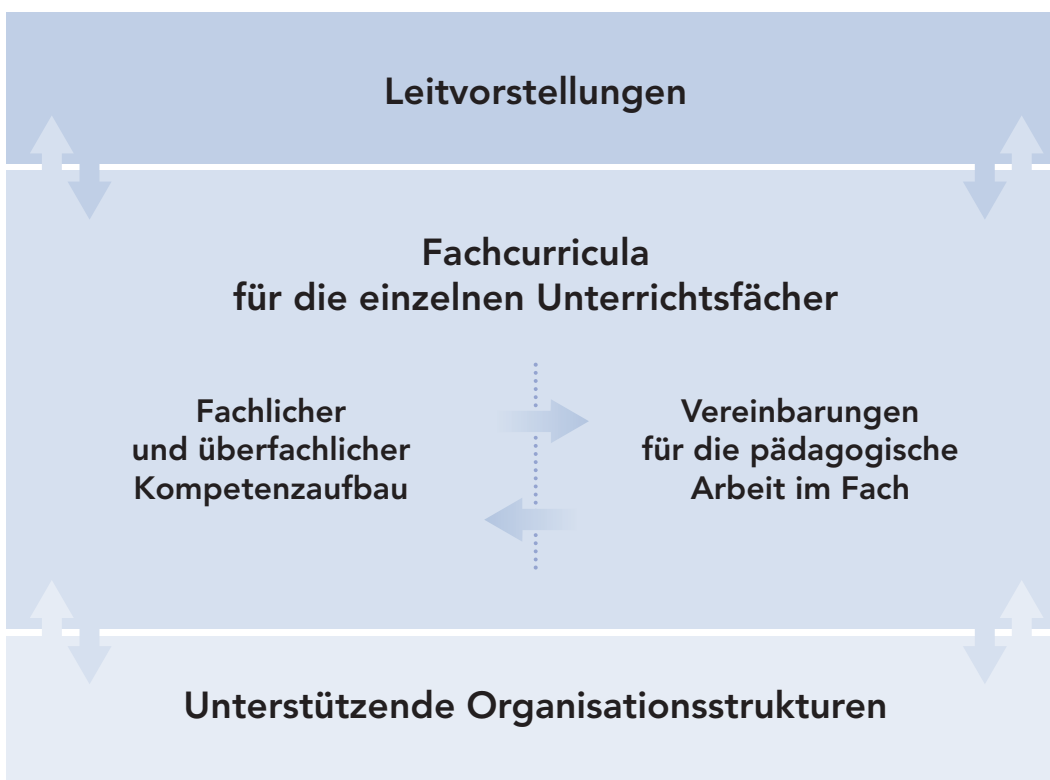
Leitvorstellungen

Fachcurricula
für die einzelnen Unterrichtsfächer

Fachlicher
und überfachlicher
Kompetenzaufbau

Vereinbarungen
für die pädagogische
Arbeit im Fach

Unterstützende Organisationsstrukturen